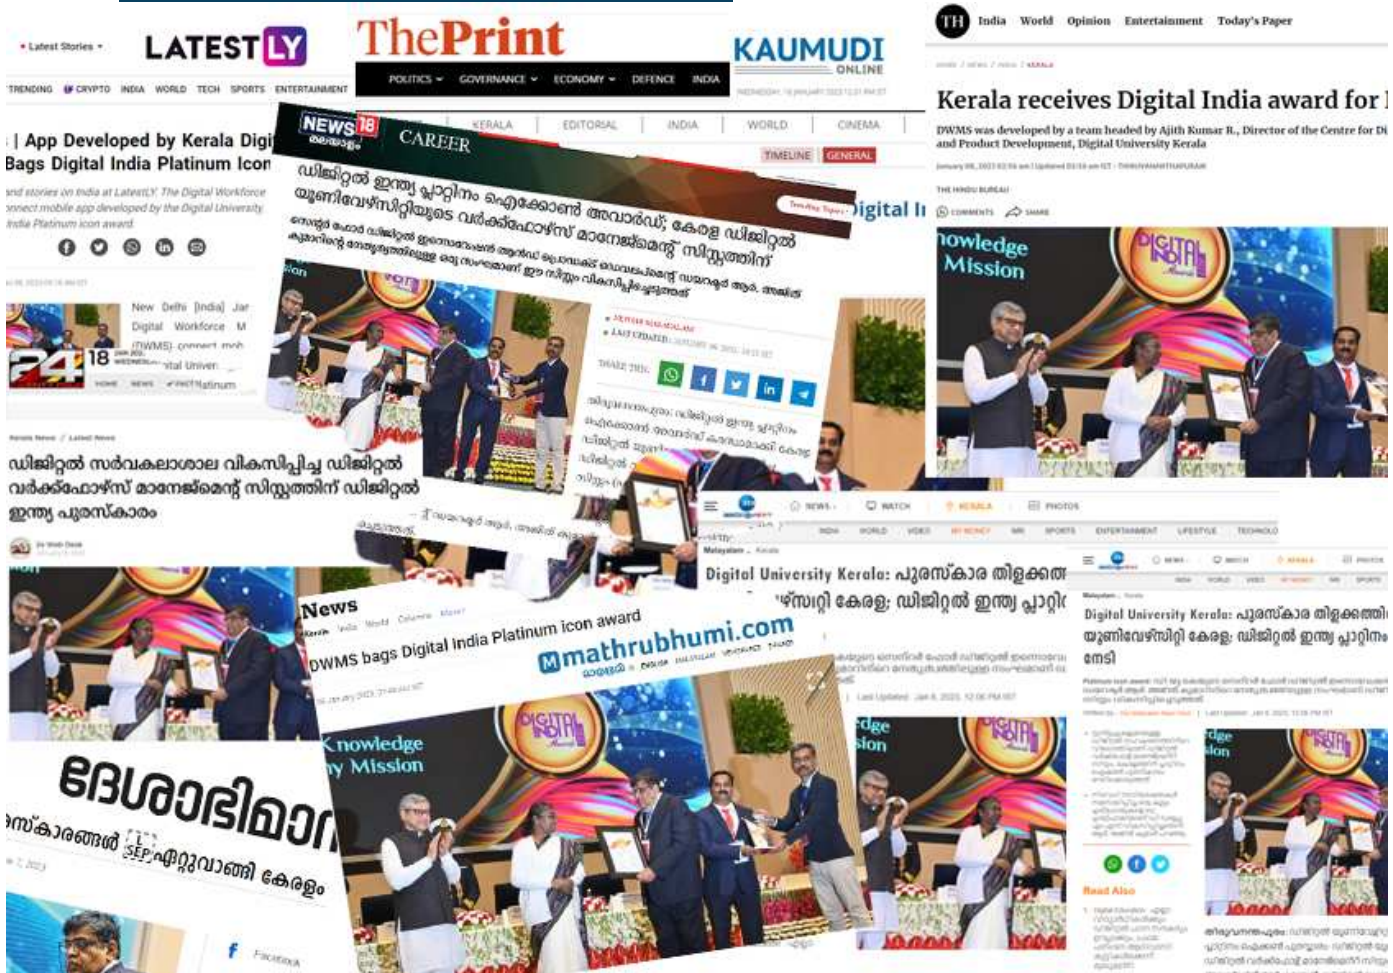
• Latest Stories •

LATESTLY

TRENDING CRYPTO INDIA WORLD TECH SPORTS ENTERTAINMENT

| App Developed by Kerala Digi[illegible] Bags Digital India Platinum Icon

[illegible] stories on India at LatestLY. The Digital Workforce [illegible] mobile app developed by the Digital University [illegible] India Platinum icon award.

New Delhi [India] Jan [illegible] Digital Workforce M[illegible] (DWMS) connect mob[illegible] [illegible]ital Univer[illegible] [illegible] Platinum

24 18

ThePrint

POLITICS GOVERNANCE ECONOMY DEFENCE INDIA

KAUMUDI ONLINE

KERALA EDITORIAL INDIA WORLD CINEMA

TIMELINE GENERAL

NEWS18 മലയാളം

CAREER

ഡിജിറ്റൽ ഇന്ത്യ പ്ലാറ്റിനം ഐക്കോൺ അവാർഡ്; കേരള ഡിജിറ്റൽ യൂണിവേഴ്സിറ്റിയുടെ വർക്ക്ഫോഴ്സ് മാനേജ്മെന്റ് സിസ്റ്റത്തിന്

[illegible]

SHARE THIS:

Digital I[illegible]

TH India World Opinion Entertainment Today's Paper

Kerala receives Digital India award for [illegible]

DWMS was developed by a team headed by Ajith Kumar R., Director of the Centre for Di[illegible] and Product Development, Digital University Kerala

THE HINDU BUREAU

COMMENTS SHARE

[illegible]nowledge Mission

ഡിജിറ്റൽ സർവകലാശാല വികസിപ്പിച്ച ഡിജിറ്റൽ വർക്ക്ഫോഴ്സ് മാനേജ്മെന്റ് സിസ്റ്റത്തിന് ഡിജിറ്റൽ ഇന്ത്യ പുരസ്കാരം

News

DWMS bags Digital India Platinum icon award

mathrubhumi.com

Knowledge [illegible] Mission

ദേശാഭിമാ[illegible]

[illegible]സ്കാരങ്ങൾ ഏറ്റുവാങ്ങി കേരളം

Facebook

NEWS WATCH KERALA PHOTOS

Digital University Kerala: പുരസ്കാര തിളക്കത്ത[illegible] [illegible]ഴ്സിറ്റി കേരള; ഡിജിറ്റൽ ഇന്ത്യ പ്ലാറ്റി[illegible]

Digital University Kerala: പുരസ്കാര തിളക്കത്തി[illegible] യൂണിവേഴ്സിറ്റി കേരള; ഡിജിറ്റൽ ഇന്ത്യ പ്ലാറ്റിന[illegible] നേടി

Read Also